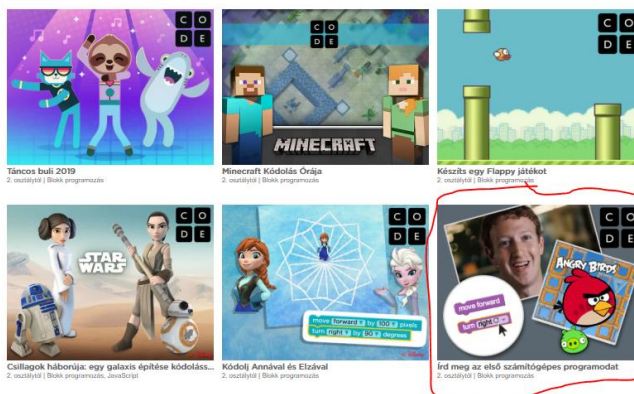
C O D E

Táncos buli 2019
2. osztálytól | Blokk programozás

C O D E

MINECRAFT

Minecraft Kódolás Órája
2. osztálytól | Blokk programozás

C O D E

Készíts egy Flappy játékot
2. osztálytól | Blokk programozás

C O D E

STAR WARS

Csillagok háborúja: egy galaxis építése kódolás...
2. osztálytól | Blokk programozás, JavaScript

C O D E

move forward by 100 pixels
turn right by 90 degrees

Kódolj Annával és Elzával
2. osztálytól | Blokk programozás

C O D E

ANGRY BIRDS

move forward
turn right

Írd meg az első számítógépes programodat
2. osztálytól | Blokk programozás